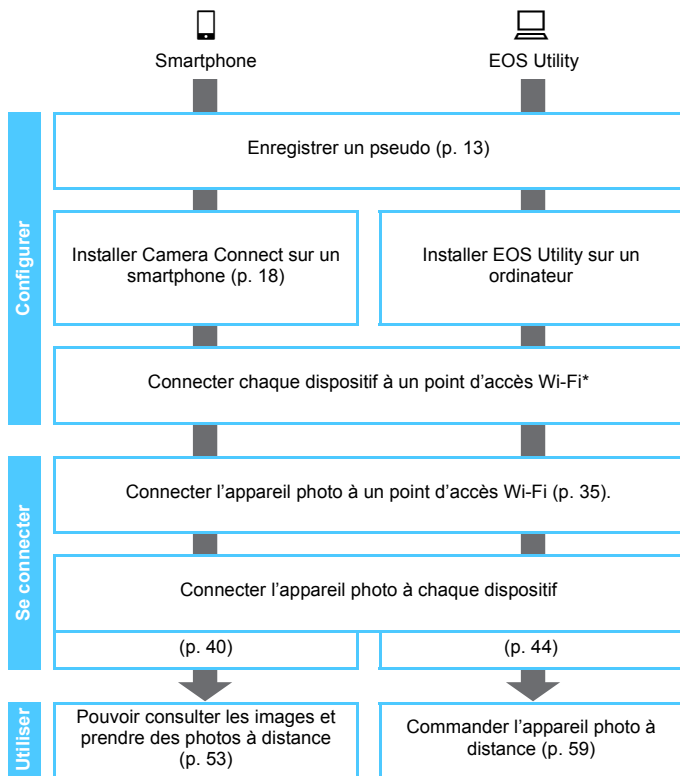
Smartphone

EOS Utility

Configurer

Enregistrer un pseudo (p. 13)

Installer Camera Connect sur un smartphone (p. 18)

Installer EOS Utility sur un ordinateur

Connecter chaque dispositif à un point d'accès Wi-Fi*

Se connecter

Connecter l'appareil photo à un point d'accès Wi-Fi (p. 35).

Connecter l'appareil photo à chaque dispositif

(p. 40)

(p. 44)

Utiliser

Pouvoir consulter les images et prendre des photos à distance (p. 53)

Commander l'appareil photo à distance (p. 59)